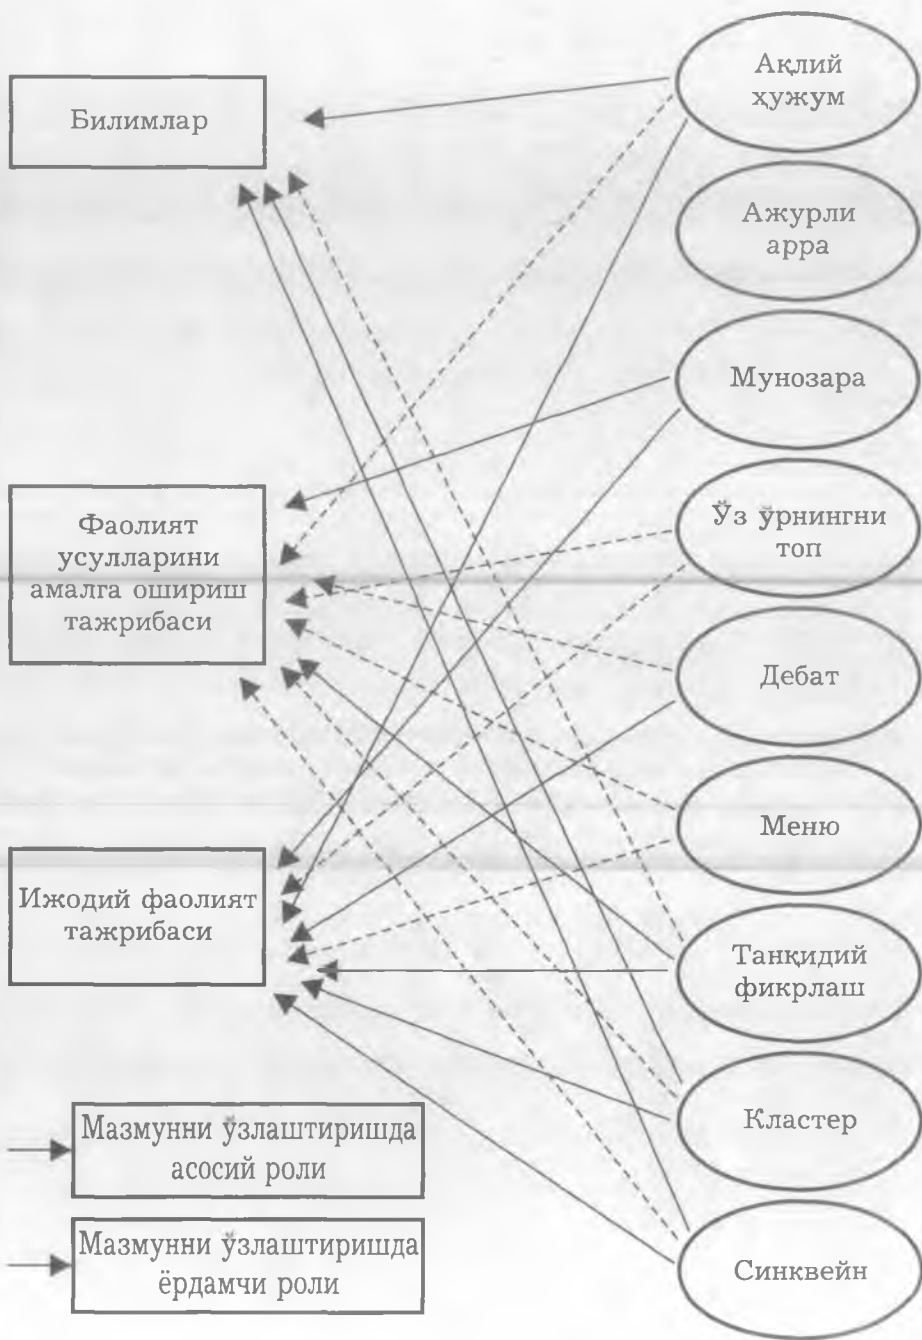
Билимлар

Фаолият усулларини амалга ошириш тажрибаси

Ижодий фаолият тажрибаси

Мазмунни ўзлаштиришда асосий роли

Мазмунни ўзлаштиришда ёрдамчи роли

Ақлий ҳужум

Ажурли арра

Мунозара

Ўз ўрнингни топ

Дебат

Меню

Танқидий фикрлаш

Кластер

Синквейн